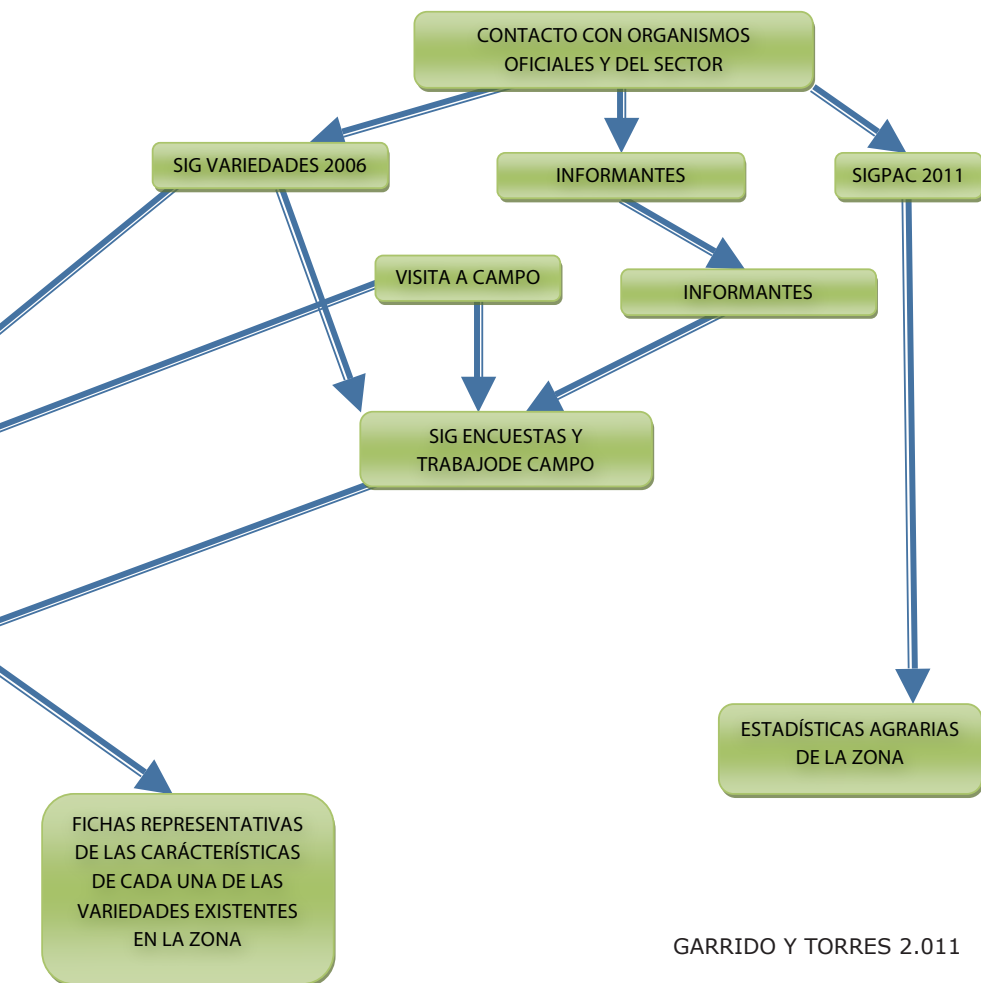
CONTACTO CON ORGANISMOS OFICIALES Y DEL SECTOR

SIG VARIEDADES 2006

INFORMANTES

SIGPAC 2011

VISITA A CAMPO

INFORMANTES

SIG ENCUESTAS Y TRABAJODE CAMPO

ESTADÍSTICAS AGRARIAS DE LA ZONA

FICHAS REPRESENTATIVAS DE LAS CARÁCTERÍSTICAS DE CADA UNA DE LAS VARIEDADES EXISTENTES EN LA ZONA

GARRIDO Y TORRES 2.011